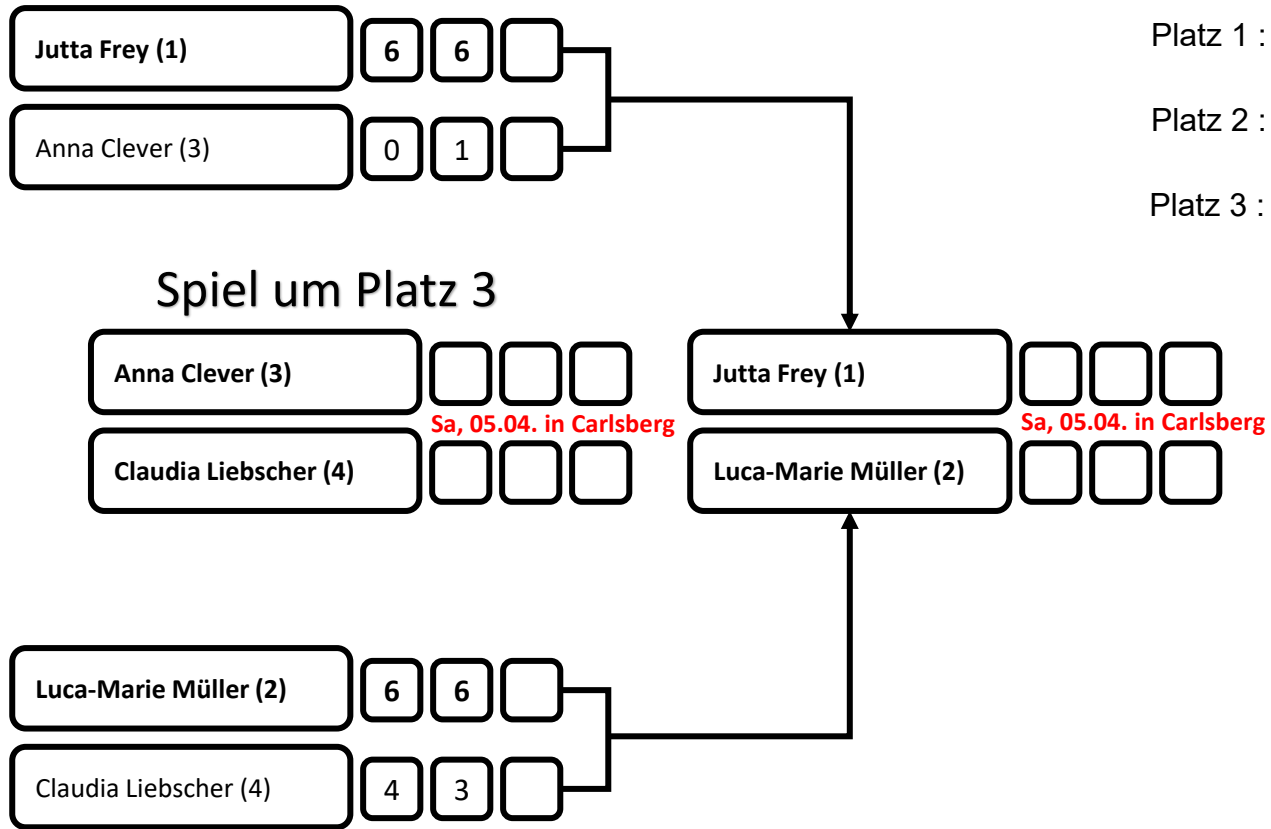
Jutta Frey (1) 6 6

Anna Clever (3) 0 1

Platz 1 :

Platz 2 :

Platz 3 :

Spiel um Platz 3

Anna Clever (3)

Sa, 05.04. in Carlsberg

Claudia Liebscher (4)

Jutta Frey (1)

Sa, 05.04. in Carlsberg

Luca-Marie Müller (2)

Luca-Marie Müller (2) 6 6

Claudia Liebscher (4) 4 3